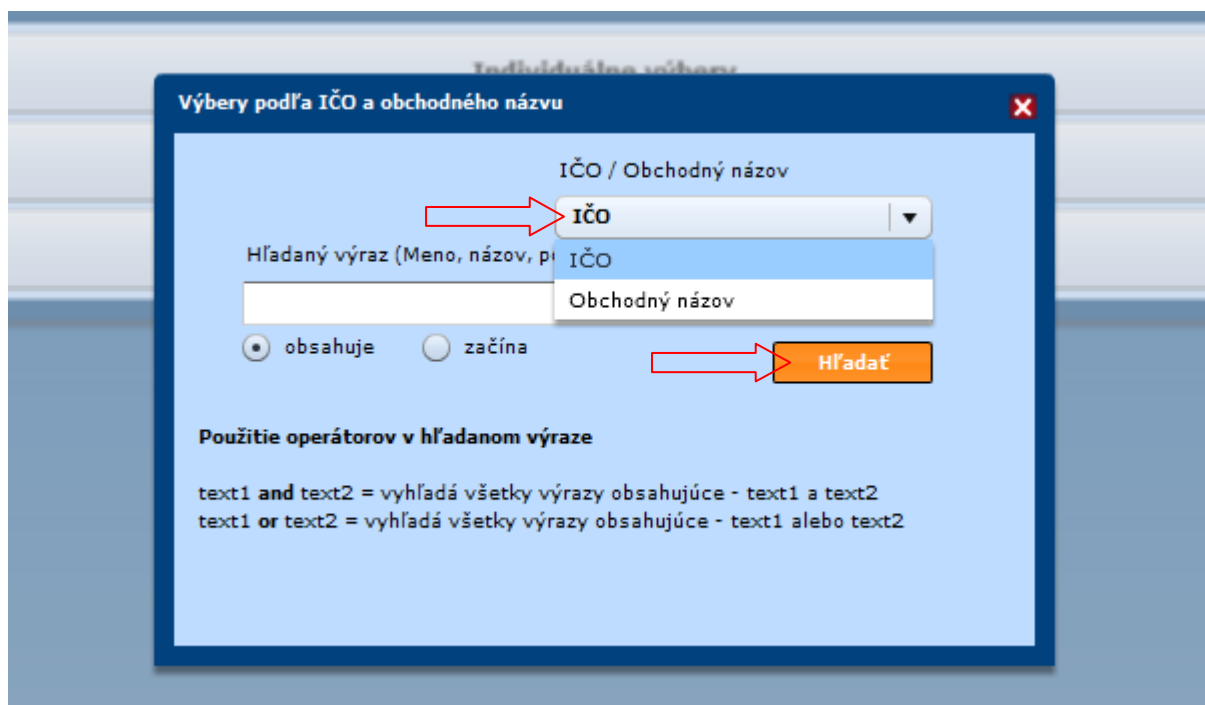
Individuálne výbery

Výbery podľa IČO a obchodného názvu

IČO / Obchodný názov

IČO

Hľadaný výraz (Meno, názov, p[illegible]

IČO

Obchodný názov

obsahuje

začína

Hľadať

Použitie operátorov v hľadanom výraze

text1 and text2 = vyhľadá všetky výrazy obsahujúce - text1 a text2
text1 or text2 = vyhľadá všetky výrazy obsahujúce - text1 alebo text2